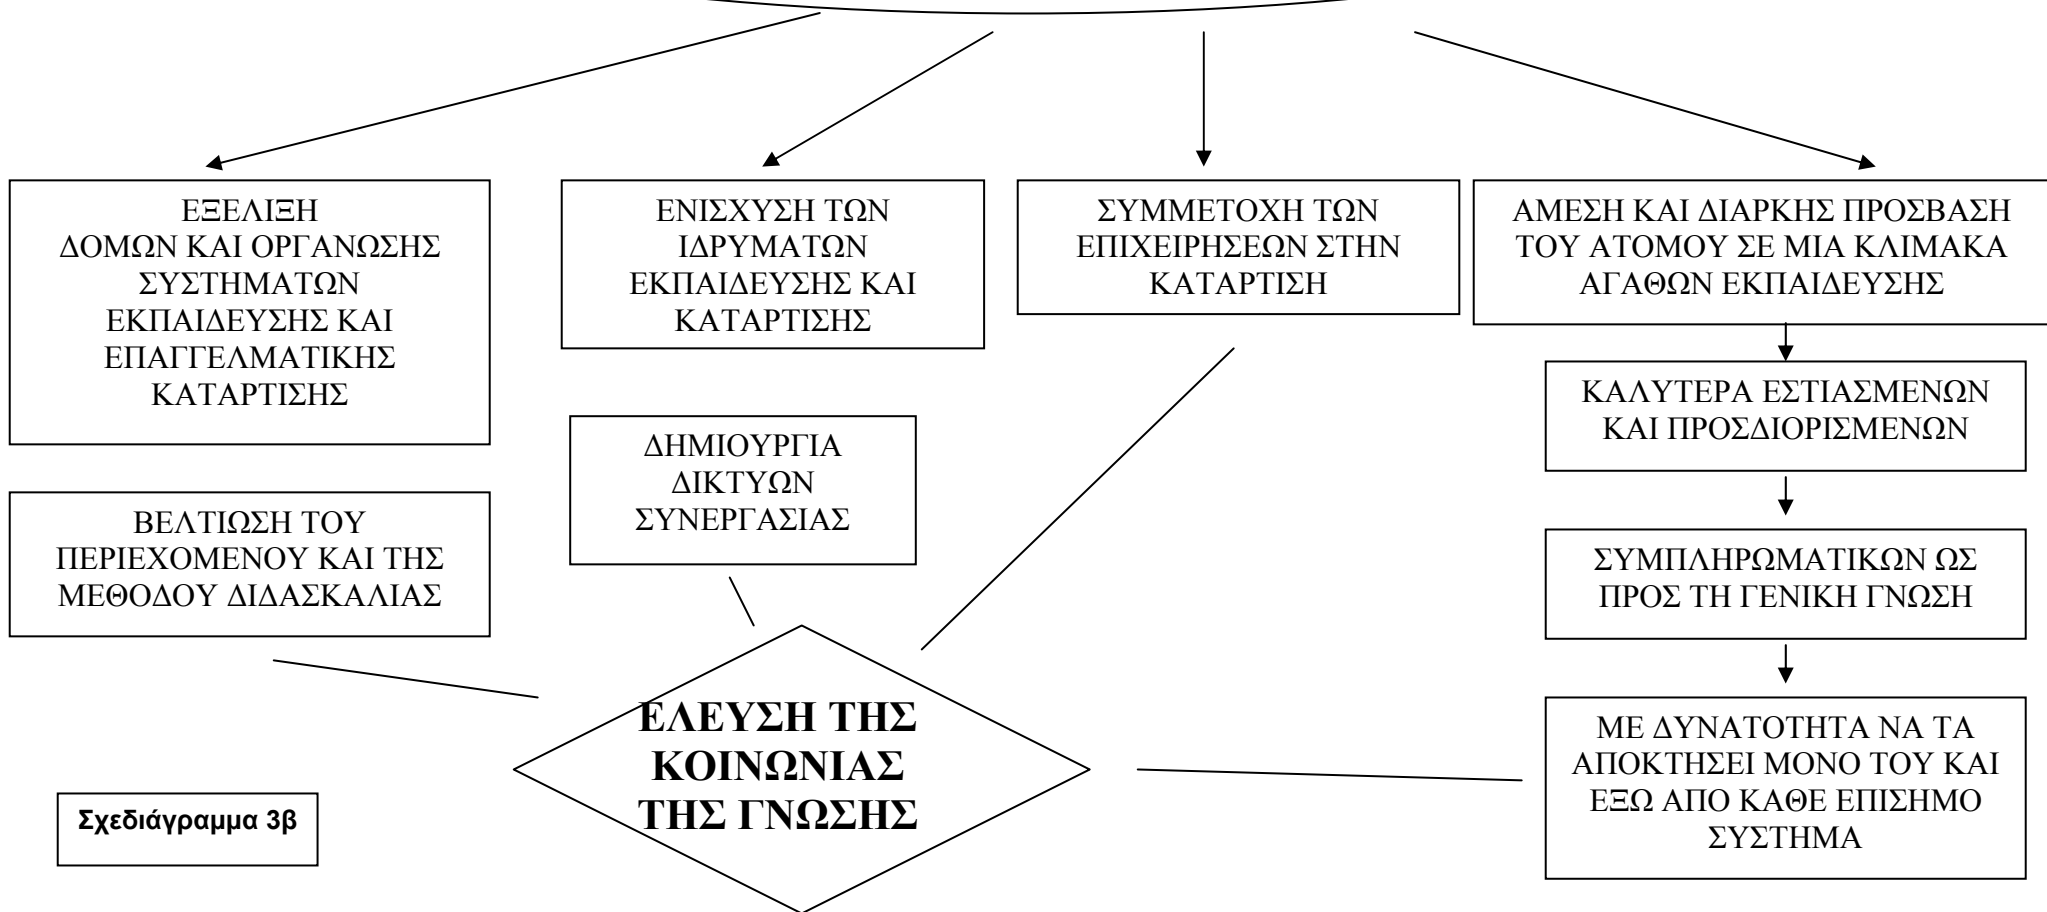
ΕΞΕΛΙΞΗ ΔΟΜΩΝ ΚΑΙ ΟΡΓΑΝΩΣΗΣ ΣΥΣΤΗΜΑΤΩΝ ΕΚΠΑΙΔΕΥΣΗΣ ΚΑΙ ΕΠΑΓΓΕΛΜΑΤΙΚΗΣ ΚΑΤΑΡΤΙΣΗΣ

ΕΝΙΣΧΥΣΗ ΤΩΝ ΙΔΡΥΜΑΤΩΝ ΕΚΠΑΙΔΕΥΣΗΣ ΚΑΙ ΚΑΤΑΡΤΙΣΗΣ

ΣΥΜΜΕΤΟΧΗ ΤΩΝ ΕΠΙΧΕΙΡΗΣΕΩΝ ΣΤΗΝ ΚΑΤΑΡΤΙΣΗ

ΑΜΕΣΗ ΚΑΙ ΔΙΑΡΚΗΣ ΠΡΟΣΒΑΣΗ ΤΟΥ ΑΤΟΜΟΥ ΣΕ ΜΙΑ ΚΛΙΜΑΚΑ ΑΓΑΘΩΝ ΕΚΠΑΙΔΕΥΣΗΣ

ΚΑΛΥΤΕΡΑ ΕΣΤΙΑΣΜΕΝΩΝ ΚΑΙ ΠΡΟΣΔΙΟΡΙΣΜΕΝΩΝ

ΣΥΜΠΛΗΡΩΜΑΤΙΚΩΝ ΩΣ ΠΡΟΣ ΤΗ ΓΕΝΙΚΗ ΓΝΩΣΗ

ΜΕ ΔΥΝΑΤΟΤΗΤΑ ΝΑ ΤΑ ΑΠΟΚΤΗΣΕΙ ΜΟΝΟ ΤΟΥ ΚΑΙ ΕΞΩ ΑΠΟ ΚΑΘΕ ΕΠΙΣΗΜΟ ΣΥΣΤΗΜΑ

ΔΗΜΙΟΥΡΓΙΑ ΔΙΚΤΥΩΝ ΣΥΝΕΡΓΑΣΙΑΣ

ΒΕΛΤΙΩΣΗ ΤΟΥ ΠΕΡΙΕΧΟΜΕΝΟΥ ΚΑΙ ΤΗΣ ΜΕΘΟΔΟΥ ΔΙΔΑΣΚΑΛΙΑΣ

ΕΛΕΥΣΗ ΤΗΣ ΚΟΙΝΩΝΙΑΣ ΤΗΣ ΓΝΩΣΗΣ

Σχεδιάγραμμα 3β